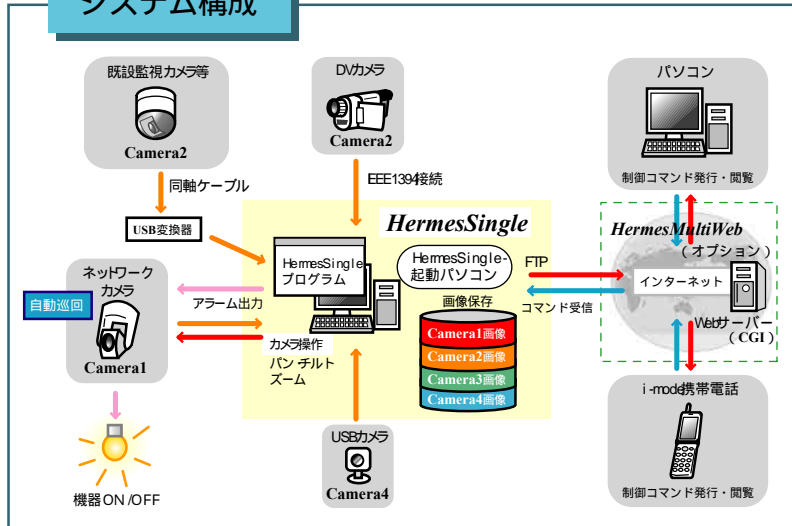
システム構成

既設監視カメラ等
Camera2

DVカメラ
Camera2

パソコン

同軸ケーブル

EEE1394接続

制御コマンド発行・閲覧

USB変換器

HermesSingle

HermesMultiWeb
（オプション）

ネットワークカメラ

HermesSingleプログラム

HermesSingle-起動パソコン

FTP

インターネット

自動巡回

アラーム出力

画像保存

コマンド受信

Camera1画像
Camera2画像
Camera3画像
Camera4画像

Webサーバー
（CGI）

カメラ操作
パン チルト
ズーム

Camera1

i-mode携帯電話

USBカメラ
Camera4

機器ON/OFF

制御コマンド発行・閲覧